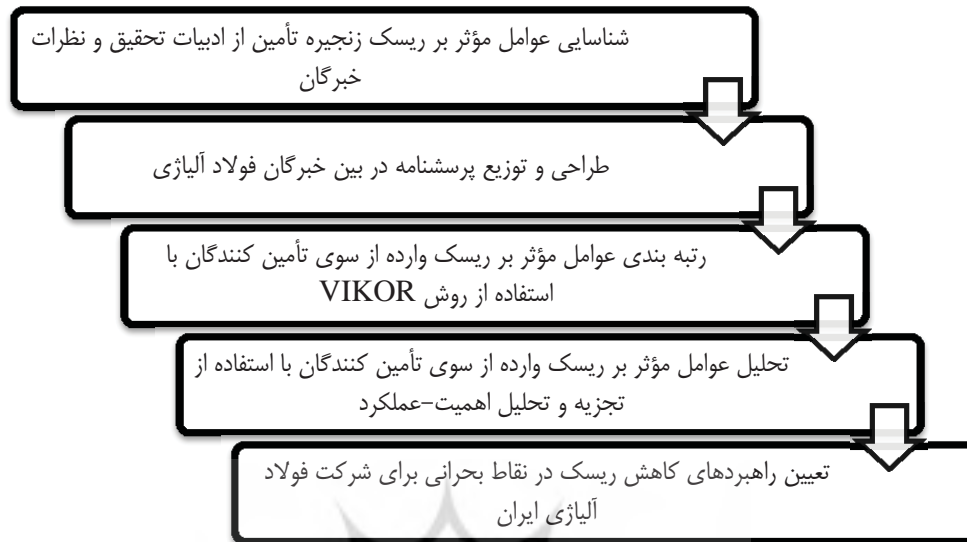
شناسایی عوامل مؤثر بر ریسک زنجیره تأمین از ادبیات تحقیق و نظرات خبرگان

طراحی و توزیع پرسشنامه در بین خبرگان فولاد آلیاژی

رتبه بندی عوامل مؤثر بر ریسک وارده از سوی تأمین کنندگان با استفاده از روش VIKOR

تحلیل عوامل مؤثر بر ریسک وارده از سوی تأمین کنندگان با استفاده از تجزیه و تحلیل اهمیت-عملکرد

تعیین راهبردهای کاهش ریسک در نقاط بحرانی برای شرکت فولاد آلیاژی ایران